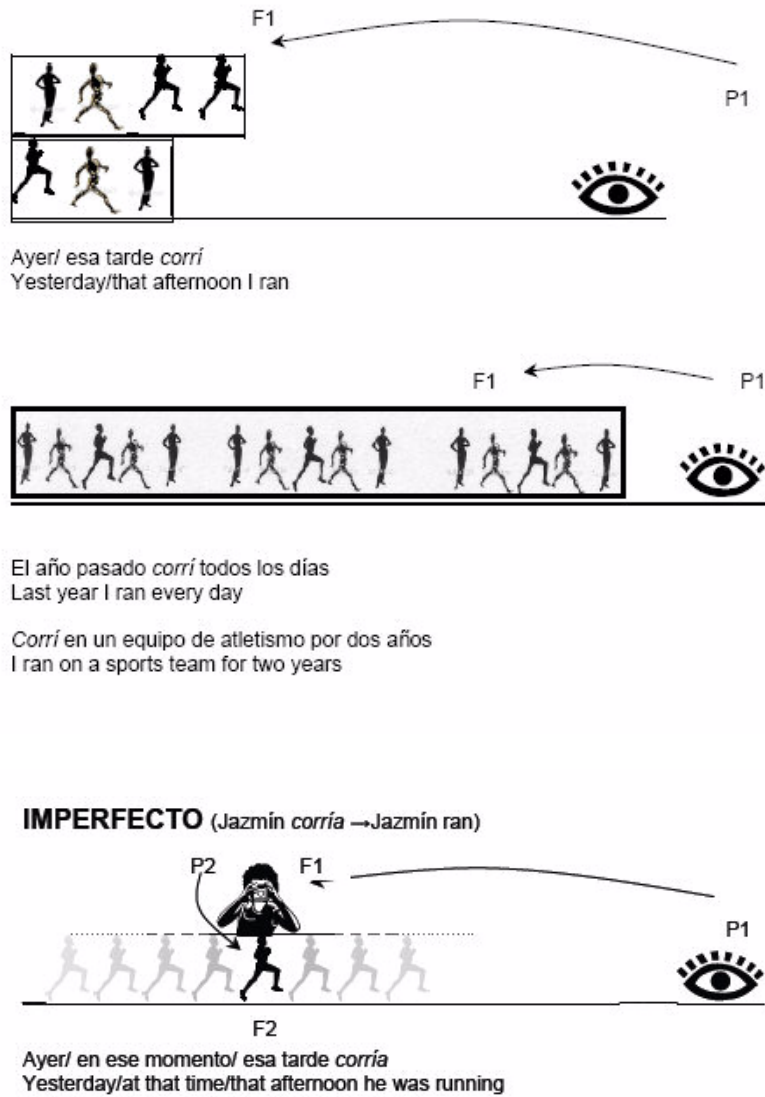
F1

P1

Ayer/ esa tarde *corrí*
Yesterday/that afternoon I ran

F1

P1

El año pasado *corrí* todos los días
Last year I ran every day

*Corrí* en un equipo de atletismo por dos años
I ran on a sports team for two years

**IMPERFECTO** (Jazmín *corría* → Jazmín ran)

P2

F1

P1

F2

Ayer/ en ese momento/ esa tarde *corría*
Yesterday/at that time/that afternoon he was running